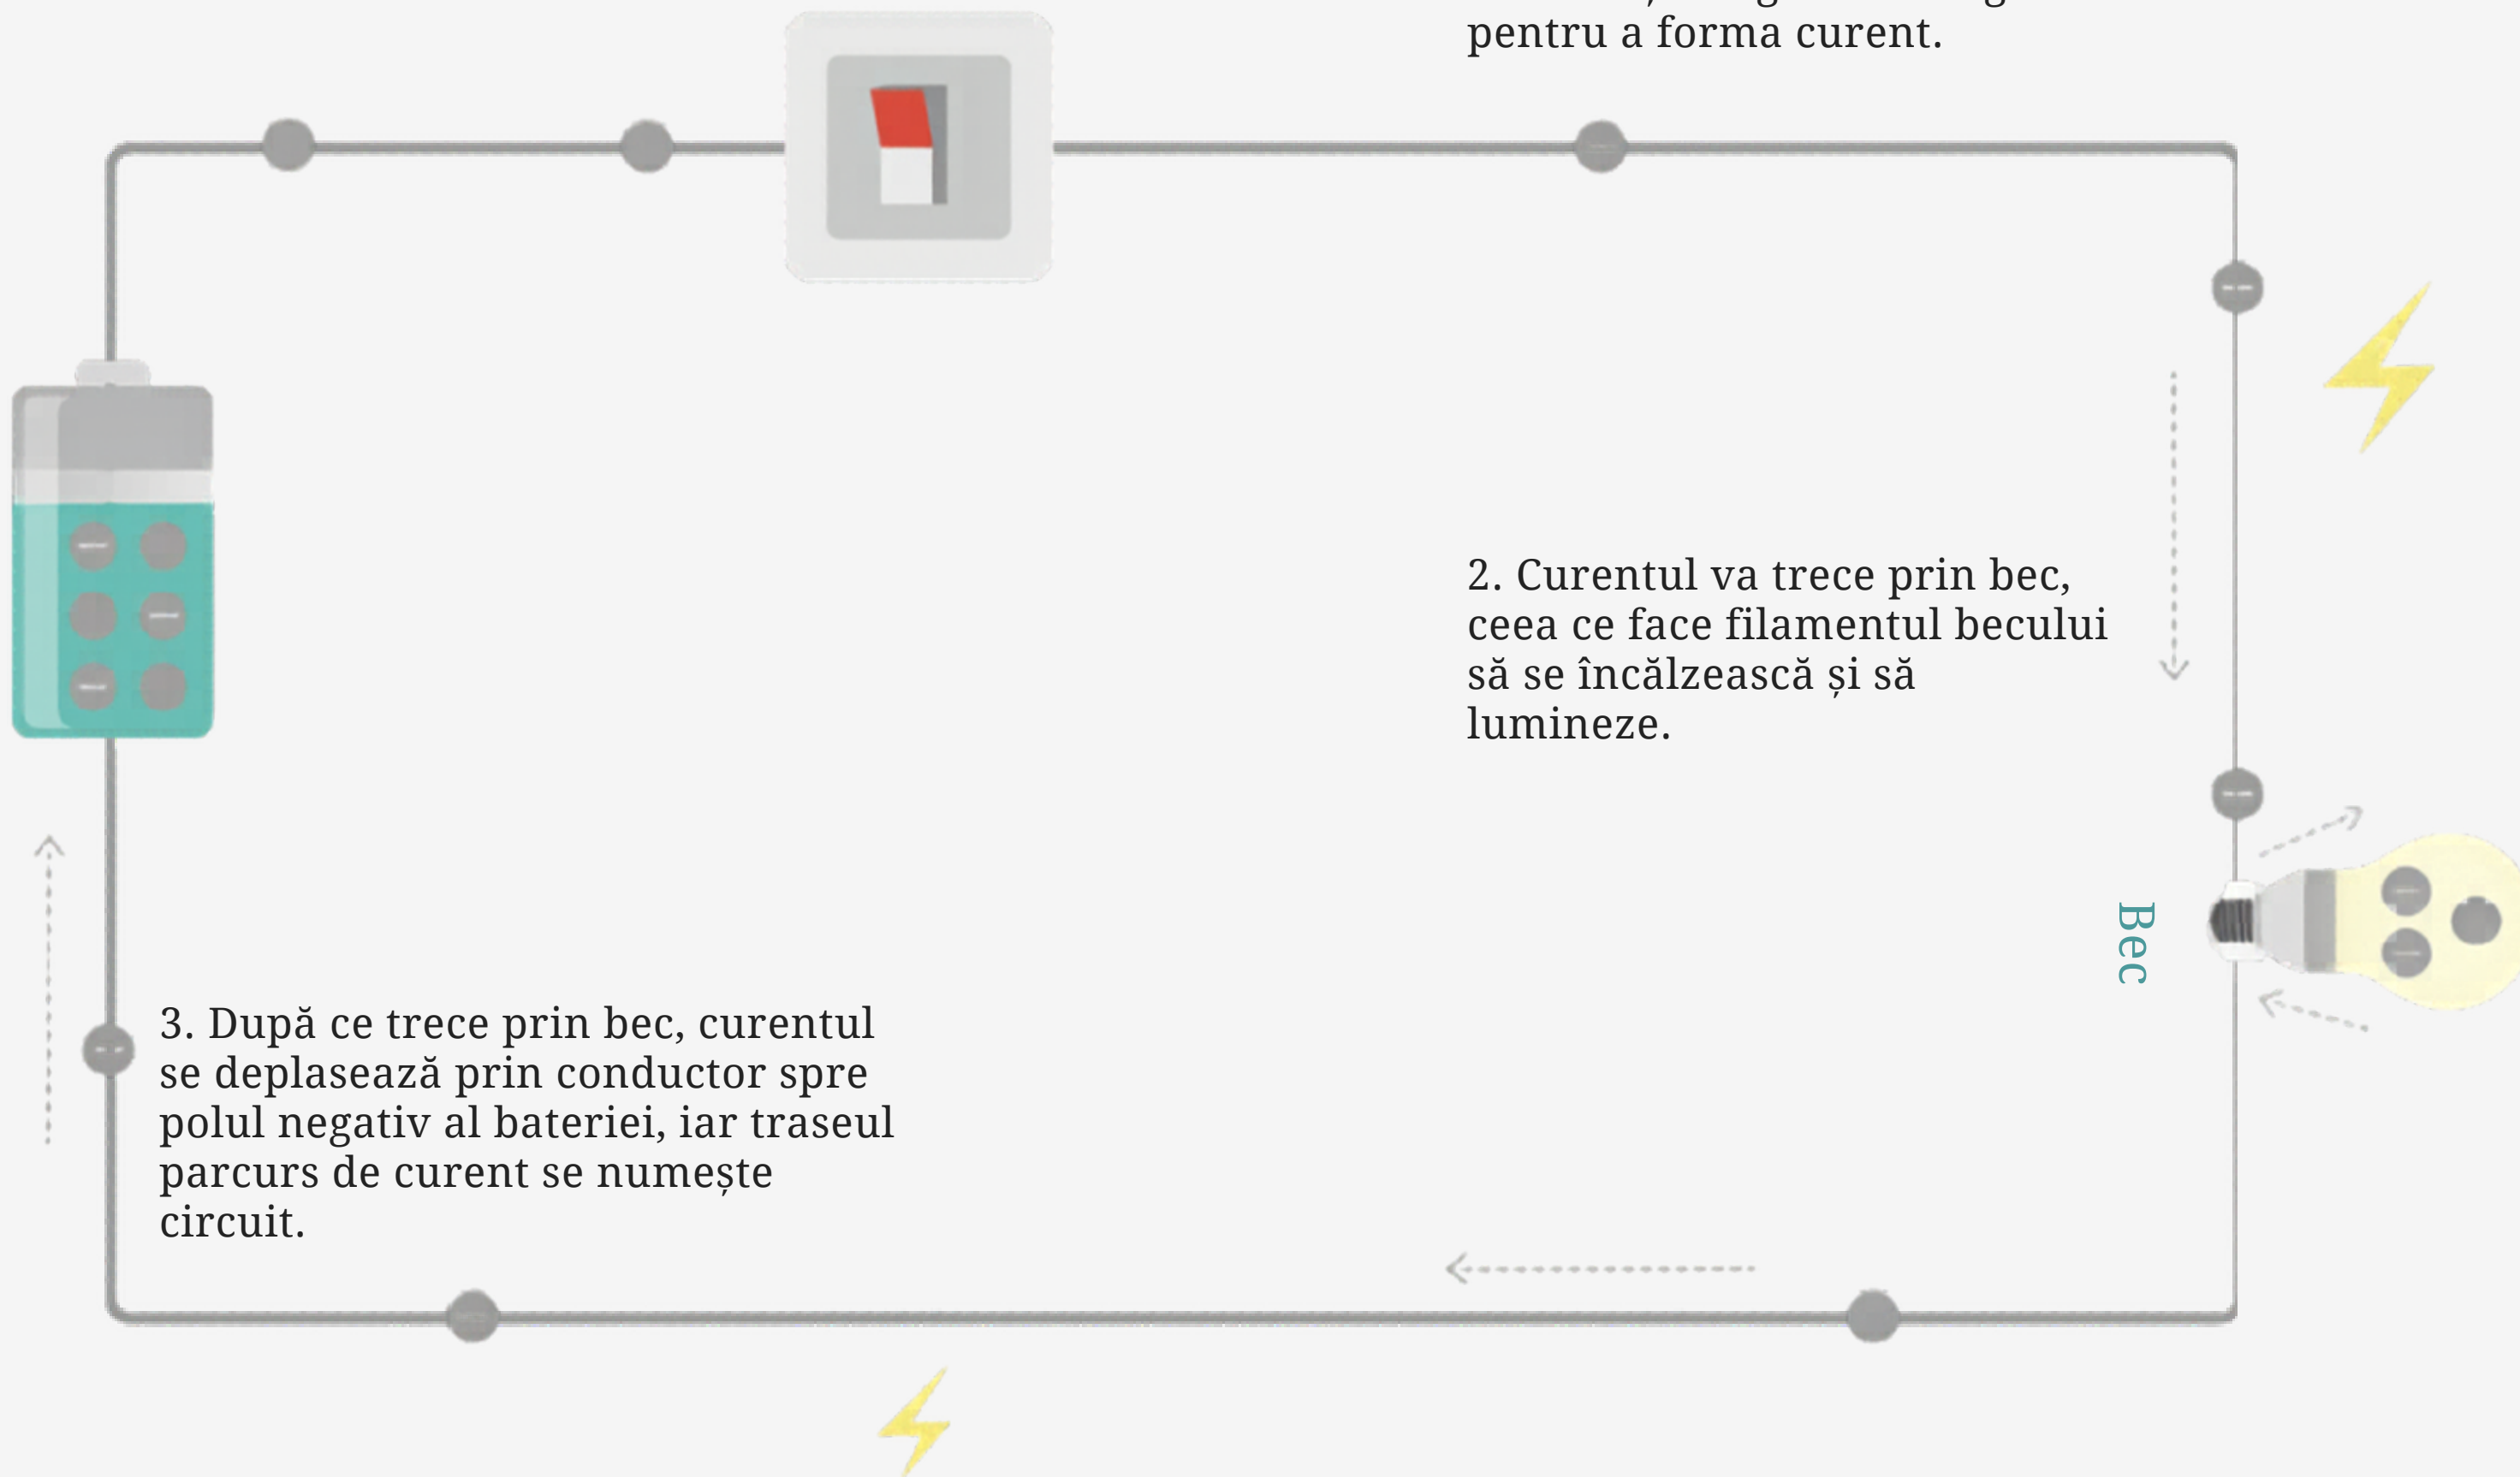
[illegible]
pentru a forma curent.

2. Curentul va trece prin bec, ceea ce face filamentul becului să se încălzească și să lumineze.

Bec

3. După ce trece prin bec, curentul se deplasează prin conductor spre polul negativ al bateriei, iar traseul parcurs de curent se numește circuit.